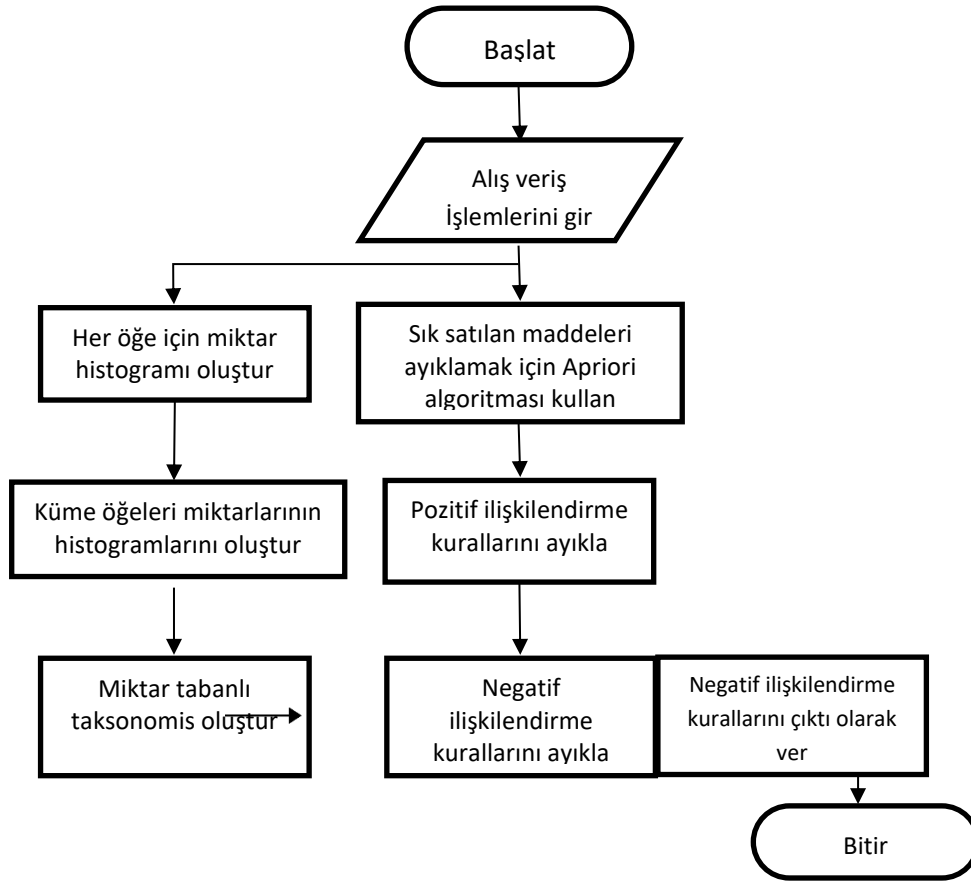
Başlat

Alış veriş İşlemlerini gir

Her öğe için miktar histogramı oluştur

Sık satılan maddeleri ayıklamak için Apriori algoritması kullan

Küme öğeleri miktarlarının histogramlarını oluştur

Pozitif ilişkilendirme kurallarını ayıkla

Miktar tabanlı taksonomis oluştur

Negatif ilişkilendirme kurallarını ayıkla

Negatif ilişkilendirme kurallarını çıktı olarak ver

Bitir